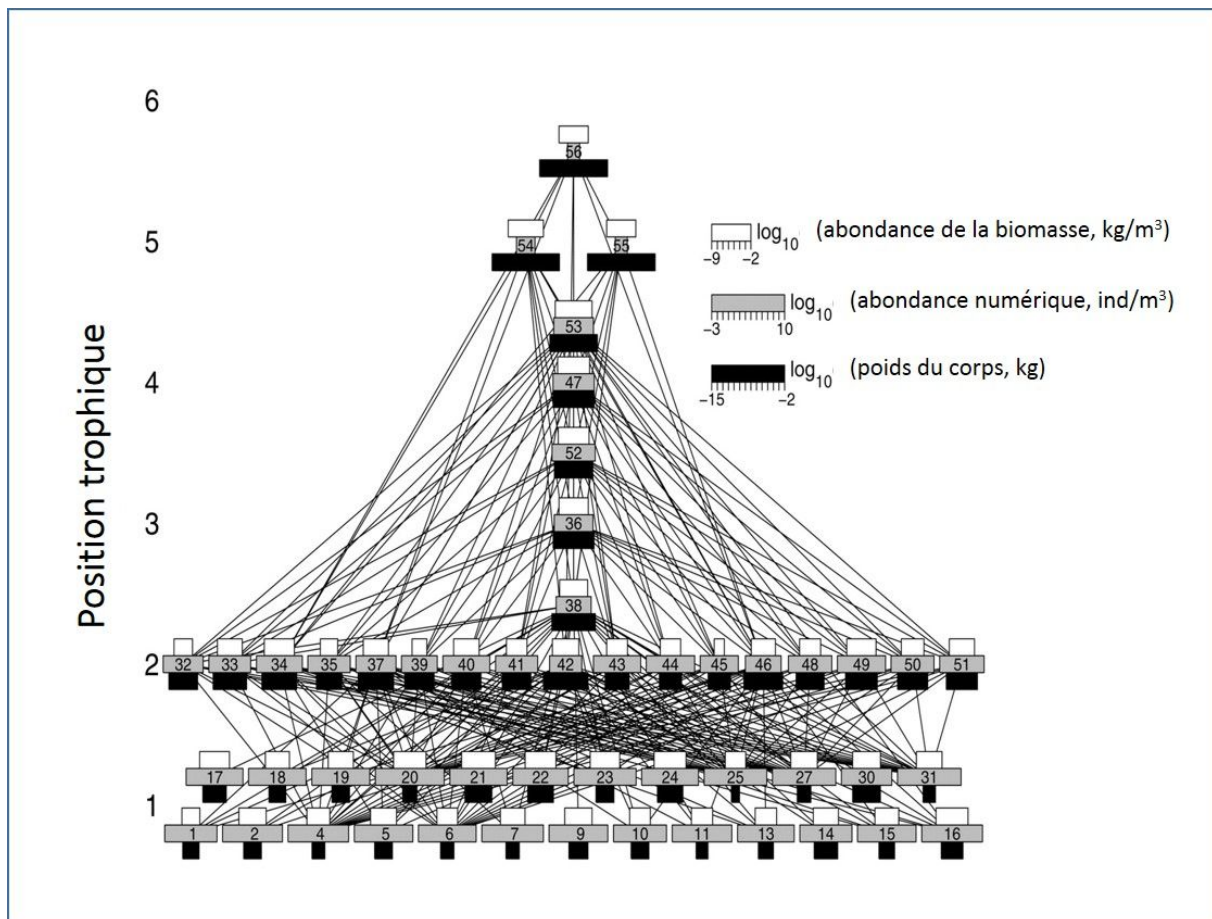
Position trophique

6
5
4
3
2
1

56
54
55
53
47
52
36
38

32 33 34 35 37 39 40 41 42 43 44 45 46 48 49 50 51

17 18 19 20 21 22 23 24 25 27 30 31

1 2 4 5 6 7 9 10 11 13 14 15 16

$\log_{10}$ (abondance de la biomasse, kg/m$^3$)
−9 −2

$\log_{10}$ (abondance numérique, ind/m$^3$)
−3 10

$\log_{10}$ (poids du corps, kg)
−15 −2